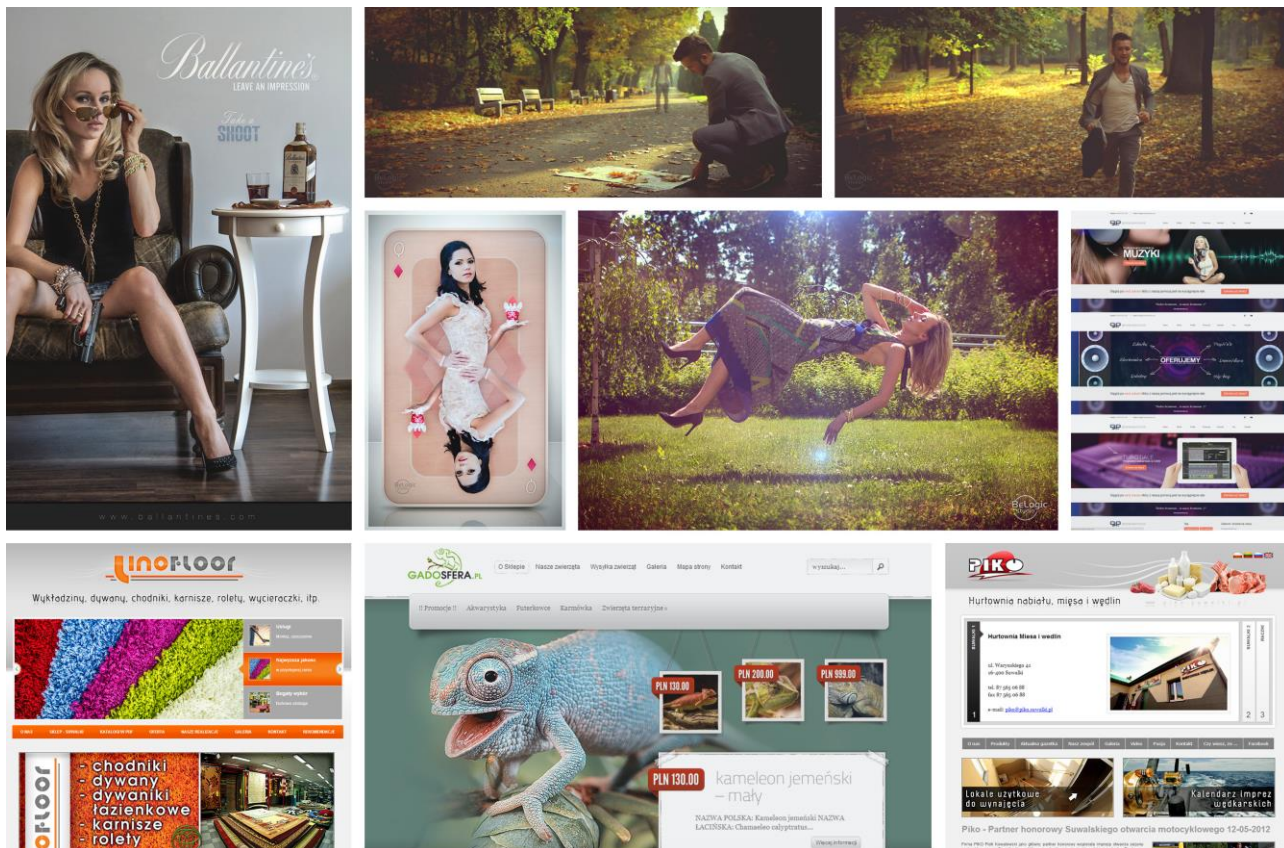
Ballantine's
LEAVE AN IMPRESSION
Take a SHOOT
www.ballantines.com

BeLogic

MUZYKI
OFERUJEMY

linofloor
Wykładziny, dywany, chodniki, karnisze, rolety, wycieraczki, itp.
Usługi
Najnowsza oferta
Nagaty wybór
chodniki
dywany
dywaniki
łazienkowe
karnisze
rolety

GADOSFERA.PL
O Sklepie Nasze zwierzęta Wysyłka zwierząt Galeria Mapa strony Kontakt
wyszukaj...
!! Promocje !! Akwarystyka Paludarium Karmówka Zwierzęta terraryjne »
PLN 130.00
PLN 200.00
PLN 999.00
PLN 130.00
kameleon jemeński – mały
NAZWA POLSKA: Kameleon jemeński NAZWA ŁACIŃSKA: Chamaeleo calyptratus...
Więcej informacji

PIKO
Hurtownia nabiału, mięsa i wędlin
Hurtownia Mięsa i wędlin
ul. Waryńskiego 42
16-400 Suwałki
tel. 87 565 06 88
fax 87 565 06 88
e-mail: piko@piko.suwalki.pl
1
2 3
O nas Produkty Aktualne gazetki Nasz zespół Galeria Aktualności Praca Kontakt Czy wiesz, że... Facebook
Lokale użytkowe do wynajęcia
Kalendarz Imprez wędkarskich
Piko - Partner honorowy Suwalskiego otwarcia motocyklowego 12-05-2012